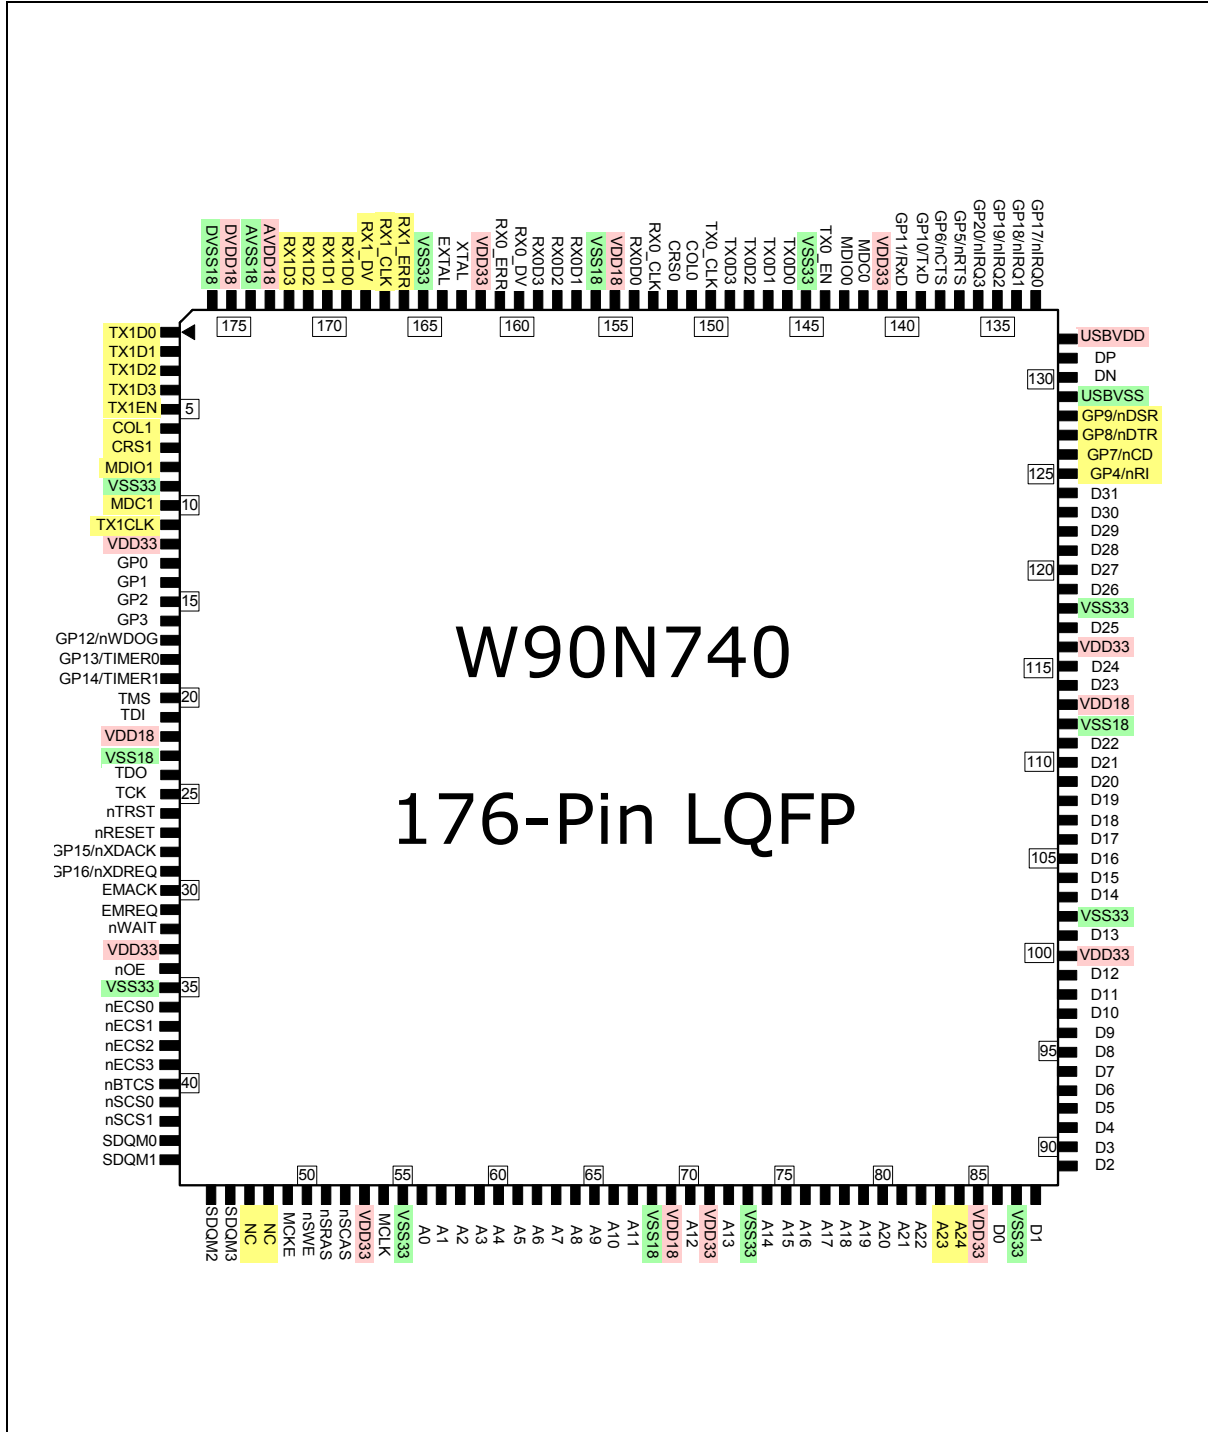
DVSS18 DVDD18 AVSS18 AVDD18 RX1D3 RX1D2 RX1D1 RX1D0 RX1_DV RX1_CLK RX1_ERR VSS33 EXTAL XTAL VDD33 RX0_ERR RX0_DV RX0D3 RX0D2 RX0D1 VSS18 VDD18 RX0D0 RX0_CLK CRS0 COL0 TX0_CLK TX0D3 TX0D2 TX0D1 TX0D0 VSS33 TX0_EN MDIO0 MDC0 VDD33 GP11/RxD GP10/TxD GP6/nCTS GP5/nRTS GP20/nIRQ3 GP19/nIRQ2 GP18/nIRQ1 GP17/nIRQ0

175 170 165 160 155 150 145 140 135

TX1D0
TX1D1
TX1D2
TX1D3
TX1EN 5
COL1
CRS1
MDIO1
VSS33
MDC1 10
TX1CLK
VDD33
GP0
GP1
GP2 15
GP3
GP12/nWDOG
GP13/TIMER0
GP14/TIMER1
TMS 20
TDI
VDD18
VSS18
TDO
TCK 25
nTRST
nRESET
GP15/nXDACK
GP16/nXDREQ
EMACK 30
EMREQ
nWAIT
VDD33
nOE
VSS33 35
nECS0
nECS1
nECS2
nECS3
nBTCS 40
nSCS0
nSCS1
SDQM0
SDQM1

W90N740

176-Pin LQFP

USBVDD
DP
130 DN
USBVSS
GP9/nDSR
GP8/nDTR
GP7/nCD
125 GP4/nRI
D31
D30
D29
D28
120 D27
D26
VSS33
D25
VDD33
115 D24
D23
VDD18
VSS18
D22
110 D21
D20
D19
D18
D17
105 D16
D15
D14
VSS33
D13
100 VDD33
D12
D11
D10
D9
95 D8
D7
D6
D5
D4
90 D3
D2

50 55 60 65 70 75 80 85

SDQM2 SDQM3 NC NC MCKE nSWE nSRAS nSCAS VDD33 MCLK VSS33 A0 A1 A2 A3 A4 A5 A6 A7 A8 A9 A10 A11 VSS18 VDD18 A12 VDD33 A13 VSS33 A14 A15 A16 A17 A18 A19 A20 A21 A22 A23 A24 VDD33 D0 VSS33 D1